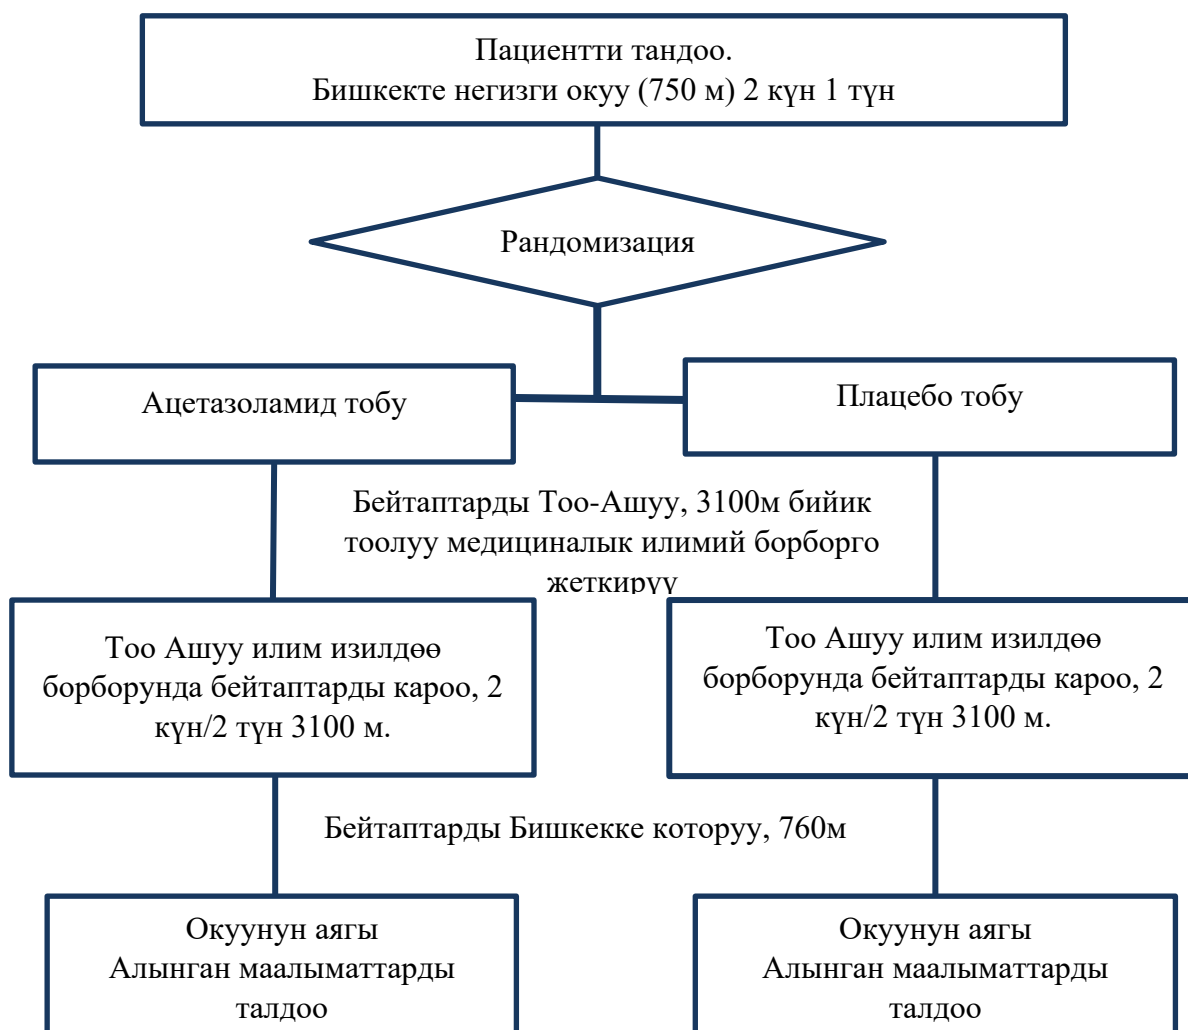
Пациентти тандоо.
Бишкекте негизги окуу (750 м) 2 күн 1 түн

Рандомизация

Ацетазоламид тобу

Плацебо тобу

Бейтаптарды Тоо-Ашуу, 3100м бийик тоолуу медициналык илимий борборго жеткирүү

Тоо Ашуу илим изилдөө борборунда бейтаптарды кароо, 2 күн/2 түн 3100 м.

Тоо Ашуу илим изилдөө борборунда бейтаптарды кароо, 2 күн/2 түн 3100 м.

Бейтаптарды Бишкекке которуу, 760м

Окуунун аягы
Алынган маалыматтарды талдоо

Окуунун аягы
Алынган маалыматтарды талдоо